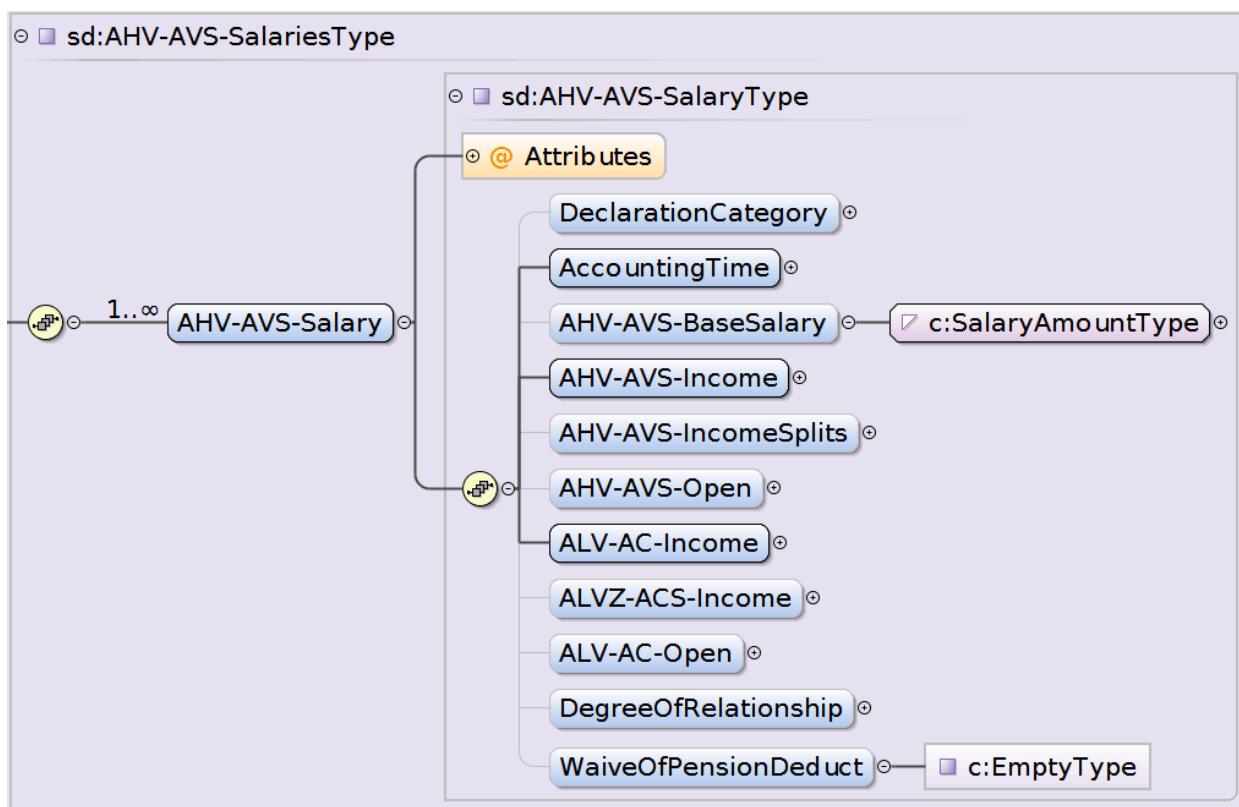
sd:AHV-AVS-SalariesType

sd:AHV-AVS-SalaryType

@ Attributes

1..∞

AHV-AVS-Salary

DeclarationCategory

AccountingTime

AHV-AVS-BaseSalary

c:SalaryAmountType

AHV-AVS-Income

AHV-AVS-IncomeSplits

AHV-AVS-Open

ALV-AC-Income

ALVZ-ACS-Income

ALV-AC-Open

DegreeOfRelationship

WaiveOfPensionDeduct

c:EmptyType